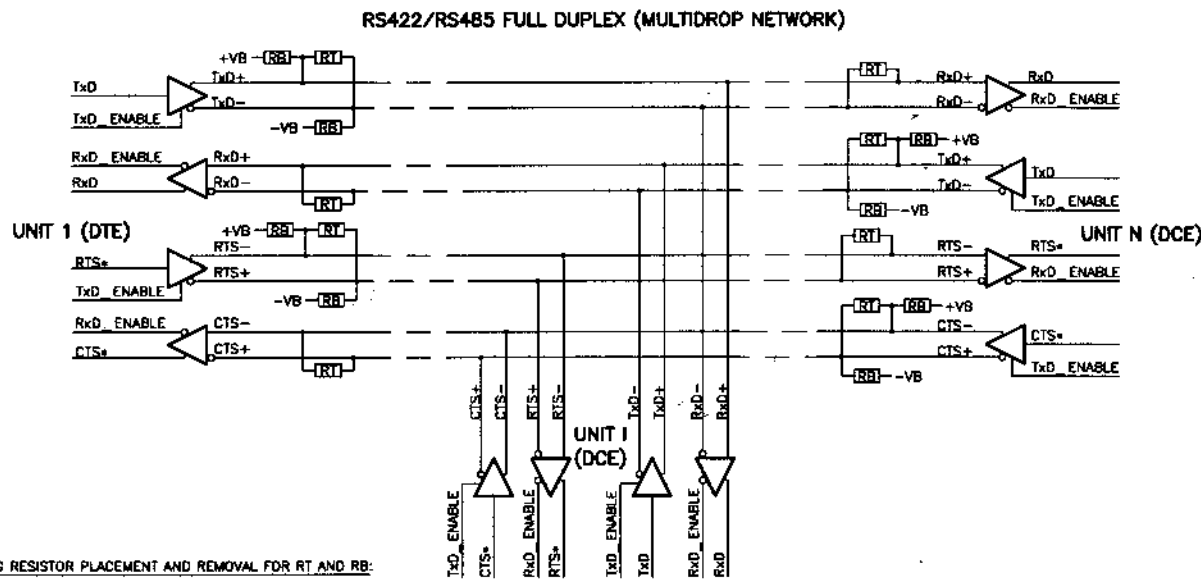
RS422/RS485 FULL DUPLEX (MULTIDROP NETWORK)

+VB RB RT
TxD
TxD+
TxD−
TxD_ENABLE
−VB RB
RxD_ENABLE
RxD+
RxD
RxD−
RT
UNIT 1 (DTE)
+VB RB RT
RTS−
RTS*
RTS+
TxD_ENABLE
−VB RB
RxD_ENABLE
CTS−
CTS*
CTS+
RT

RT
RxD+
RxD
RxD−
RxD_ENABLE
RT RB +VB
TxD+
TxD
TxD−
TxD_ENABLE
RB −VB
RT
RTS−
RTS*
UNIT N (DCE)
RTS+
RxD_ENABLE
RT RB +VB
CTS−
CTS*
CTS+
TxD_ENABLE
RB −VB

CTS+
CTS−
RTS+
RTS−
TxD−
TxD+
RxD−
RxD+
UNIT I
(DCE)
TxD_ENABLE
CTS*
RxD_ENABLE
RTS*
TxD_ENABLE
TxD
RxD_ENABLE
RxD

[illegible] RESISTOR PLACEMENT AND REMOVAL FOR RT AND RB: